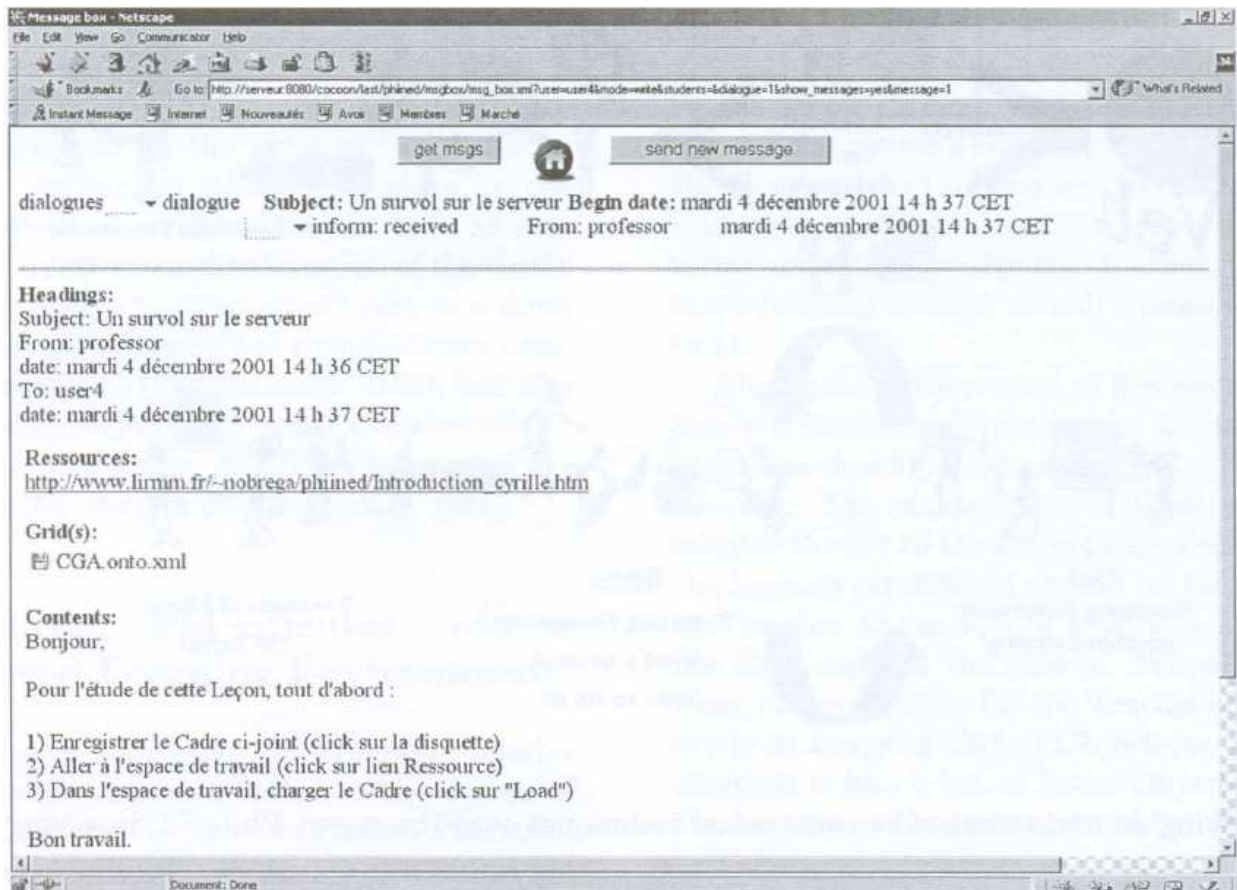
Message box - Netscape

File Edit View Go Communicator Help

Bookmarks Go to: http://serveur:8080/cocoon/last/phiined/msgbox/msg_box.xml?user=user4&mode=write&students=&dialogue=1&show_messages=yes&message=1 What's Related

Instant Message Internet Nouveautés Avos Membres Marché

get msgs send new message

dialogues dialogue **Subject:** Un survol sur le serveur **Begin date:** mardi 4 décembre 2001 14 h 37 CET
inform: received From: professor mardi 4 décembre 2001 14 h 37 CET

**Headings:**
Subject: Un survol sur le serveur
From: professor
date: mardi 4 décembre 2001 14 h 36 CET
To: user4
date: mardi 4 décembre 2001 14 h 37 CET

**Ressources:**
http://www.lirmm.fr/~nobrega/phiined/Introduction_cyrille.htm

**Grid(s):**
CGA.onto.xml

**Contents:**
Bonjour,

Pour l'étude de cette Leçon, tout d'abord :

1) Enregistrer le Cadre ci-joint (click sur la disquette)
2) Aller à l'espace de travail (click sur lien Ressource)
3) Dans l'espace de travail, charger le Cadre (click sur "Load")

Bon travail.

Document: Done